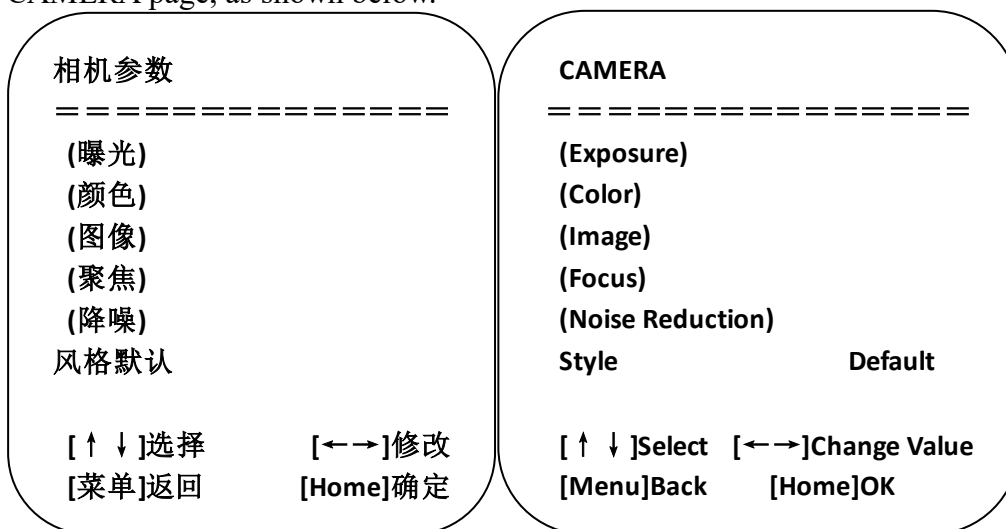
CAMERA page, as shown below:

相机参数
===============
(曝光)
(颜色)
(图像)
(聚焦)
(降噪)
风格默认

[↑↓]选择 [←→]修改
[菜单]返回 [Home]确定

CAMERA
===============
(Exposure)
(Color)
(Image)
(Focus)
(Noise Reduction)
Style Default

[↑↓]Select [←→]Change Value
[Menu]Back [Home]OK